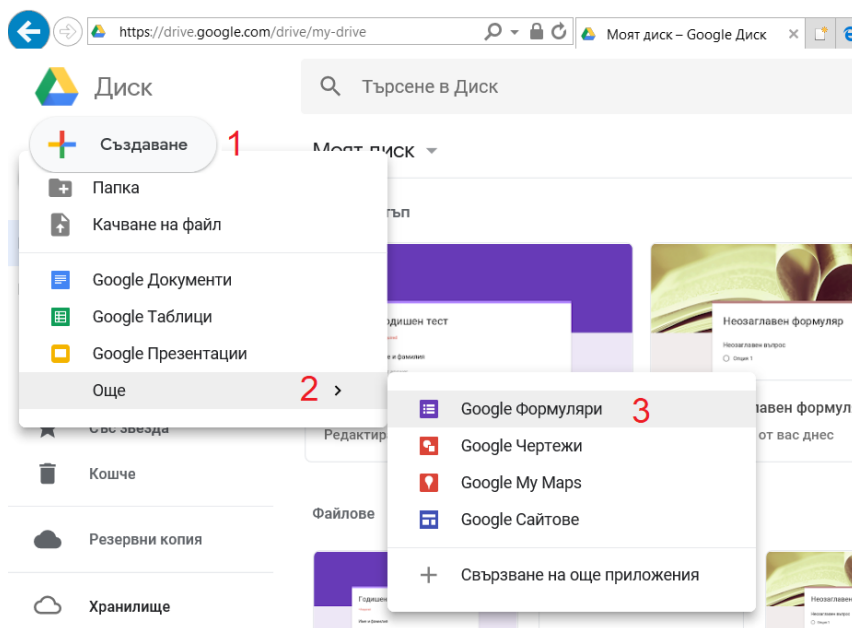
https://drive.google.com/drive/my-drive

Моят диск – Google Диск

Диск

Търсене в Диск

Създаване 1

Моят диск

Папка

Качване на файл

Google Документи

Google Таблици

Google Презентации

Още 2

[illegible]тъп

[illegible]одишен тест

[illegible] фамилия

Неозаглавен формуляр

Неозаглавен въпрос

Опция 1

Google Формуляри 3

Google Чертежи

Google My Maps

Google Сайтове

Свързване на още приложения

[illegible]авен формул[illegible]

Редактир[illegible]

от вас днес

Със звезда

Кошче

Файлове

Резервни копия

Хранилище

Годишен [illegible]

Име и фамилия

Неозаглавен формуляр

Неозаглавен въпрос

Опция 1